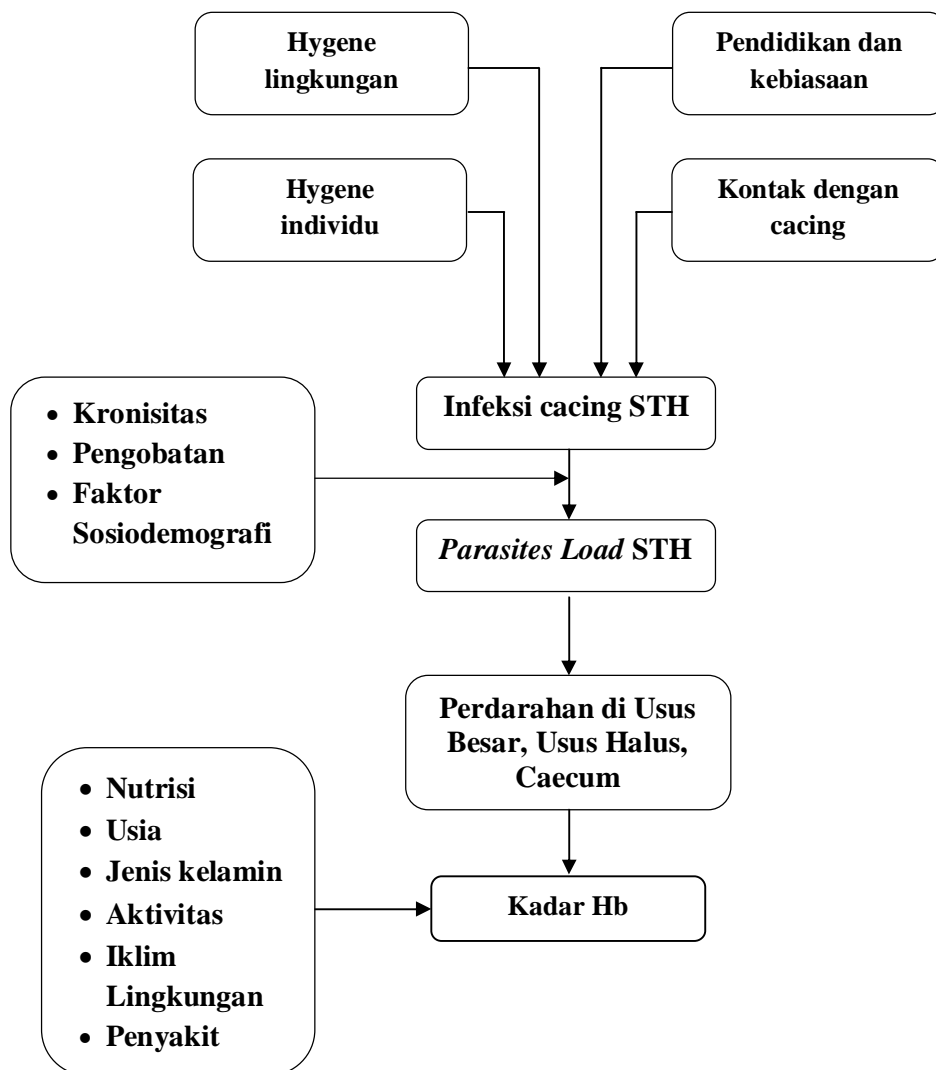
Hygene lingkungan

Pendidikan dan kebiasaan

Hygene individu

Kontak dengan cacing

Infeksi cacing STH

• Kronisitas
• Pengobatan
• Faktor Sosiodemografi

*Parasites Load* STH

Perdarahan di Usus Besar, Usus Halus, Caecum

• Nutrisi
• Usia
• Jenis kelamin
• Aktivitas
• Iklim Lingkungan
• Penyakit

Kadar Hb